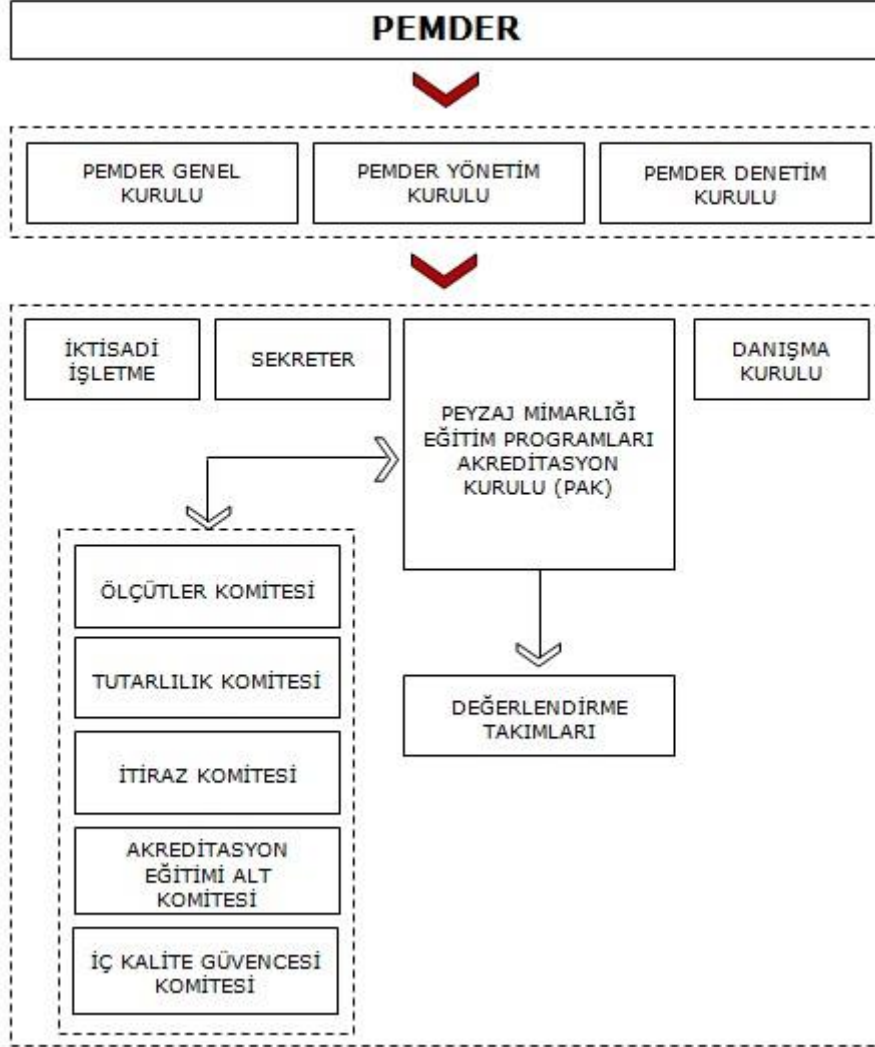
PEMDER

PEMDER GENEL KURULU

PEMDER YÖNETİM KURULU

PEMDER DENETİM KURULU

İKTİSADİ İŞLETME

SEKRETER

PEYZAJ MİMARLIĞI EĞİTİM PROGRAMLARI AKREDİTASYON KURULU (PAK)

DANIŞMA KURULU

ÖLÇÜTLER KOMİTESİ

TUTARLILIK KOMİTESİ

İTİRAZ KOMİTESİ

AKREDİTASYON EĞİTİMİ ALT KOMİTESİ

İÇ KALİTE GÜVENCESİ KOMİTESİ

DEĞERLENDİRME TAKIMLARI